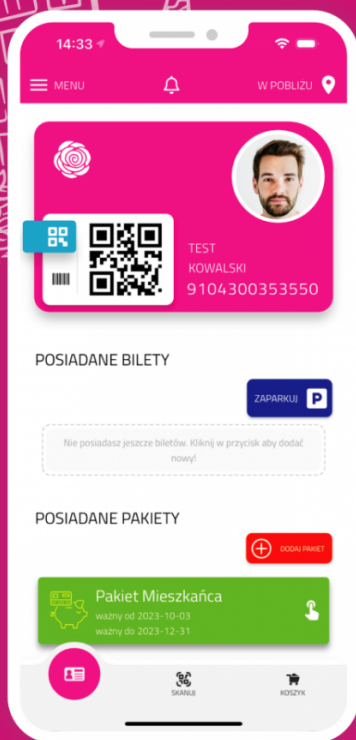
14:33

MENU

W POBLIZU

TEST
KOWALSKI
9104300353550

POSIADANE BILETY

ZAPARKUJ P

Nie posiadasz jeszcze biletów. Kliknij w przycisk aby dodać nowy!

POSIADANE PAKIETY

DODAJ PAKIET

Pakiet Mieszkańca
ważny od 2023-10-03
ważny do 2023-12-31

SKANUJ

KOSZYK